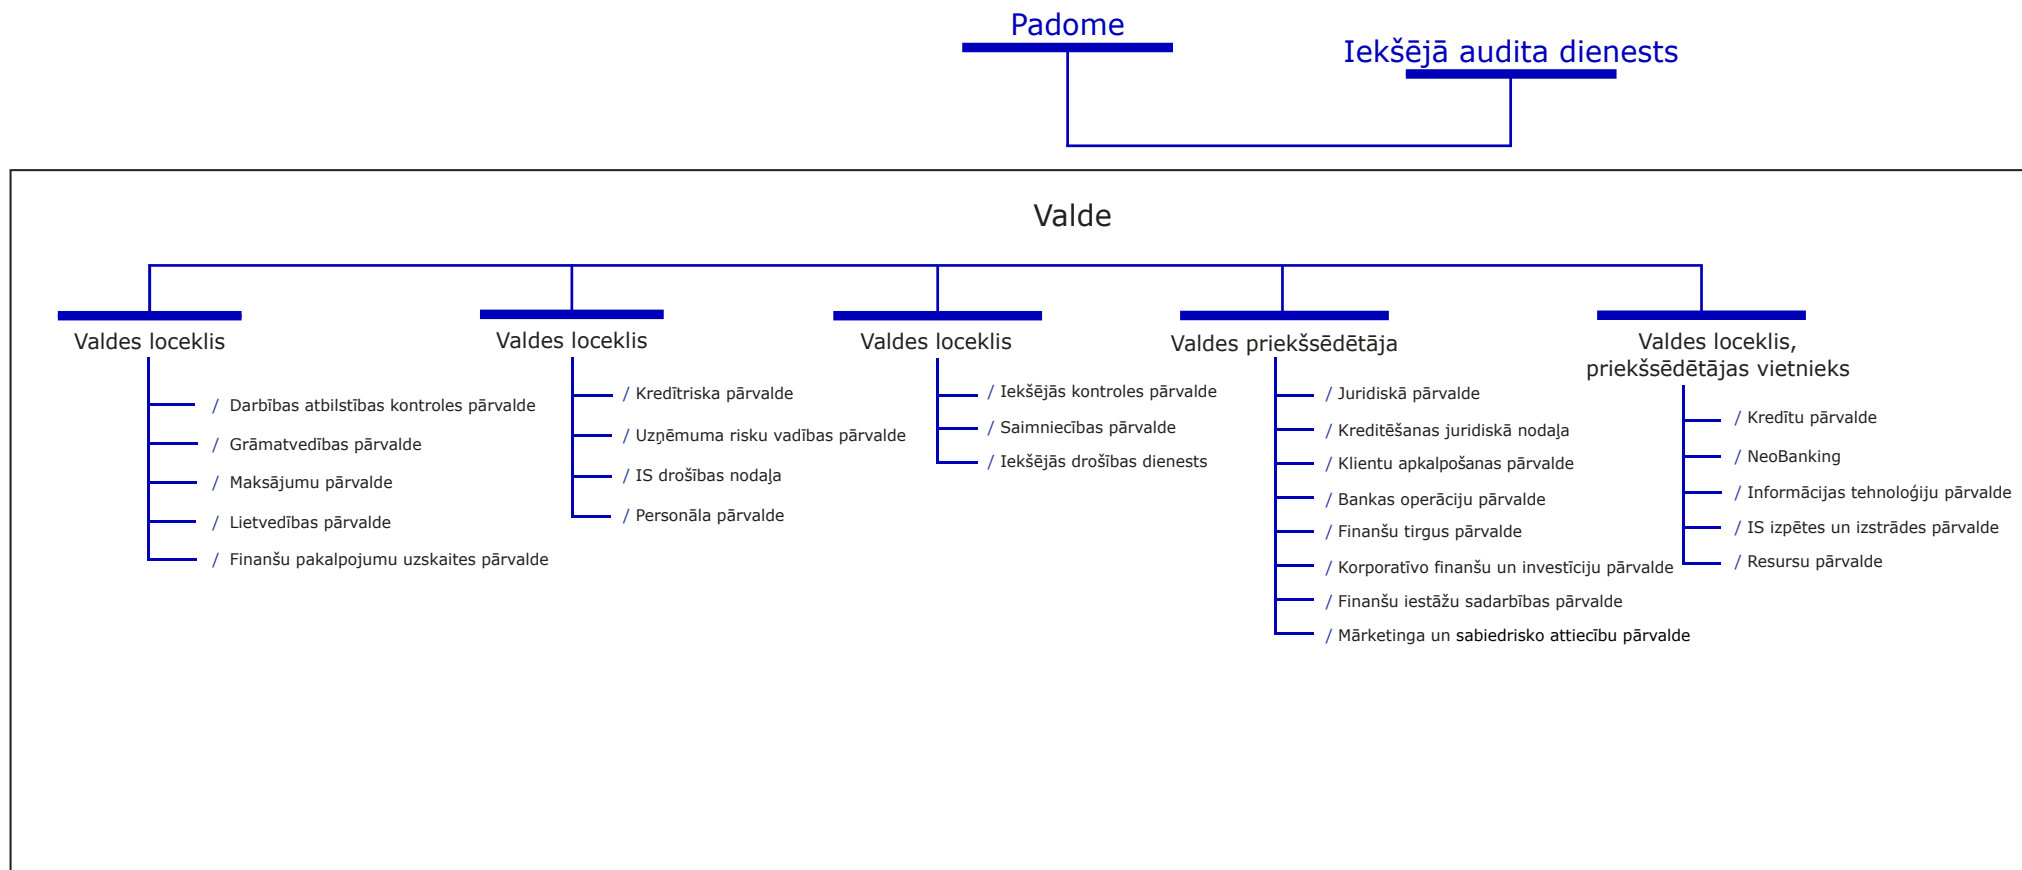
Padome

Iekšējā audita dienests

Valde

Valdes loceklis

/ Darbības atbilstības kontroles pārvalde
/ Grāmatvedības pārvalde
/ Maksājumu pārvalde
/ Lietvedības pārvalde
/ Finanšu pakalpojumu uzskaites pārvalde

Valdes loceklis

/ Kredītriska pārvalde
/ Uzņēmuma risku vadības pārvalde
/ IS drošības nodaļa
/ Personāla pārvalde

Valdes loceklis

/ Iekšējās kontroles pārvalde
/ Saimniecības pārvalde
/ Iekšējās drošības dienests

Valdes priekšsēdētāja

/ Juridiskā pārvalde
/ Kreditēšanas juridiskā nodaļa
/ Klientu apkalpošanas pārvalde
/ Bankas operāciju pārvalde
/ Finanšu tirgus pārvalde
/ Korporatīvo finanšu un investīciju pārvalde
/ Finanšu iestāžu sadarbības pārvalde
/ Mārketinga un sabiedrisko attiecību pārvalde

Valdes loceklis, priekšsēdētājas vietnieks

/ Kredītu pārvalde
/ NeoBanking
/ Informācijas tehnoloģiju pārvalde
/ IS izpētes un izstrādes pārvalde
/ Resursu pārvalde